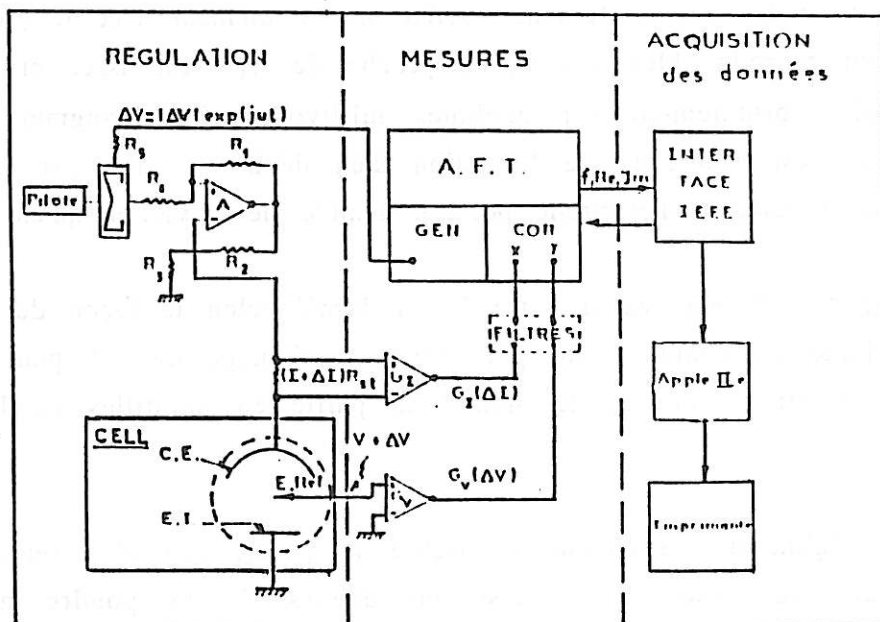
REGULATION

MESURES

ACQUISITION des données

$\Delta V = |\Delta V| \exp(j\omega t)$

$R_3$

$R_1$

$R_4$

Pilote

A

$R_3$

$R_2$

A. F. T.

GEN

COR

X

Y

f, Re, Im

INTER FACE IEEE

FILTRES

$(I + \Delta I)R_{st}$

$G_I$

$G_I(\Delta I)$

Apple IIe

CELL

C.E.

E.T

E.Ref

V + ΔV

$G_V$

$G_V(\Delta V)$

Imprimante